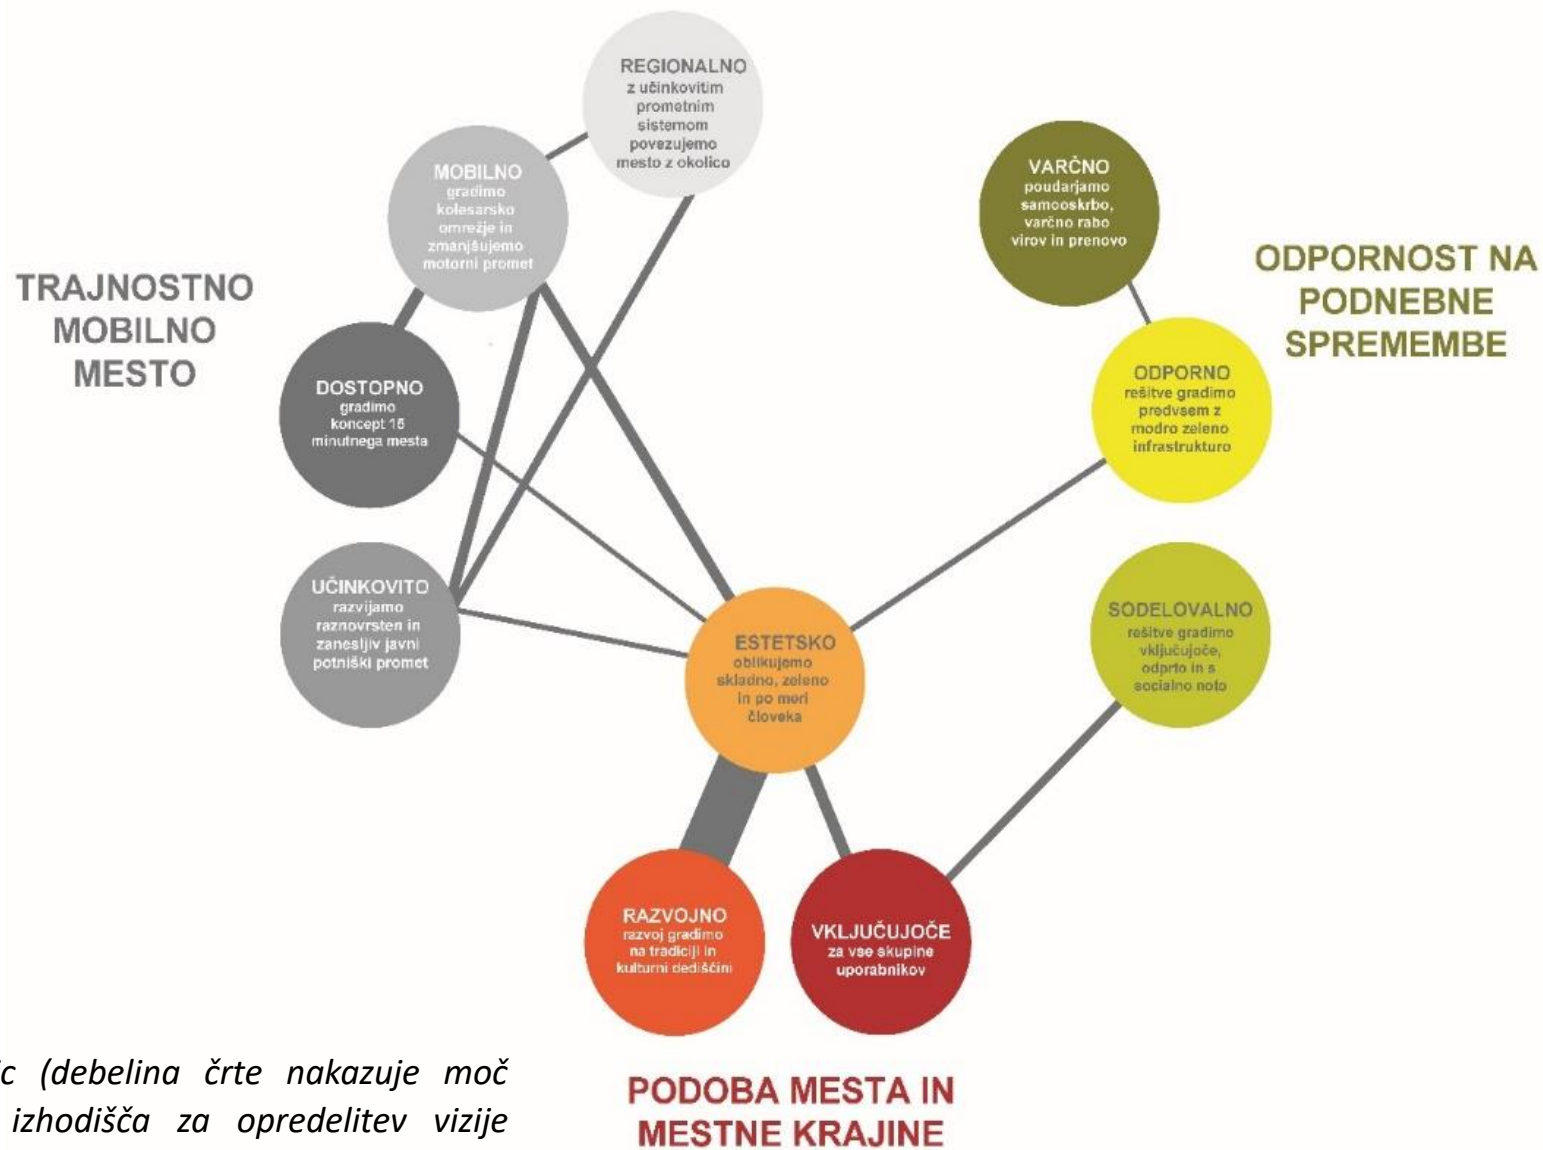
REGIONALNO
z učinkovitim prometnim sistemom povezujemo mesto z okolico

MOBILNO
gradimo kolesarsko omrežje in zmanjšujemo motorni promet

TRAJNOSTNO MOBILNO MESTO

DOSTOPNO
gradimo koncept 15 minutnega mesta

UČINKOVITO
razvijamo raznovrsten in zanesljiv javni potniški promet

VARČNO
poudarjamo samooskrbo, varčno rabo virov in prenovo

ODPORNOST NA PODNEBNE SPREMEMBE

ODPORNO
rešitve gradimo predvsem z modro zeleno infrastrukturo

SODELOVALNO
rešitve gradimo vključujoče, odprto in s socialno noto

ESTETSKO
oblikujemo skladno, zeleno in po meri človeka

RAZVOJNO
razvoj gradimo na tradiciji in kulturni dediščini

VKLJUČUJOČE
za vse skupine uporabnikov

PODOBA MESTA IN MESTNE KRAJINE

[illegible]c (debelina črte nakazuje moč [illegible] izhodišča za opredelitev vizije